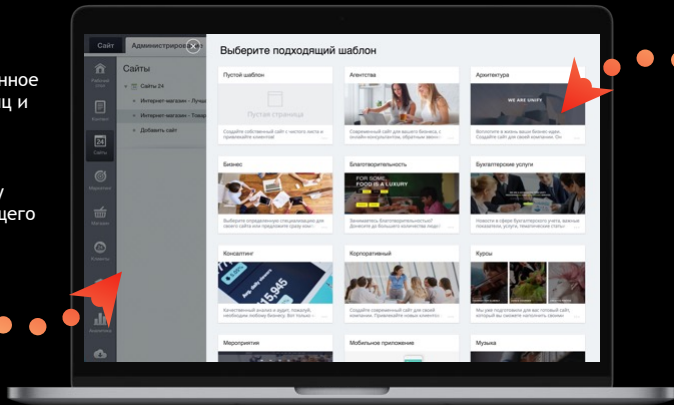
нное
ц и

у
щего

Сайт
Администриров

Рабочий стол

Контакт

24
Сайты

Маркетинг

Магазин

Клиенты

Аналитика

Сайты
Сайты 24
Интернет-магазин - Лучш
Интернет-магазин - Товар
Добавить сайт

Выберите подходящий шаблон

Пустой шаблон
Пустая страница
Создайте собственный сайт с чистого листа и разместите нужные элементы

Агентства
Современный сайт для вашего бизнеса, с уникальным дизайном

Архитектура
WE ARE UNITY
Воплотите в жизнь ваши бизнес-идеи

Бизнес
Выберите определенную специализацию для вашего бизнеса

Благотворительность
FOR SOME FOOD IS A LUXURY

Бухгалтерские услуги
Новости в сфере бухгалтерского учета, важные изменения, услуги

Консалтинг
15,945

Корпоративный
Создайте современный сайт для вашей компании

Курсы
Мы подготовили для вас готовый сайт

Мероприятия

Мобильное приложение

Музыка